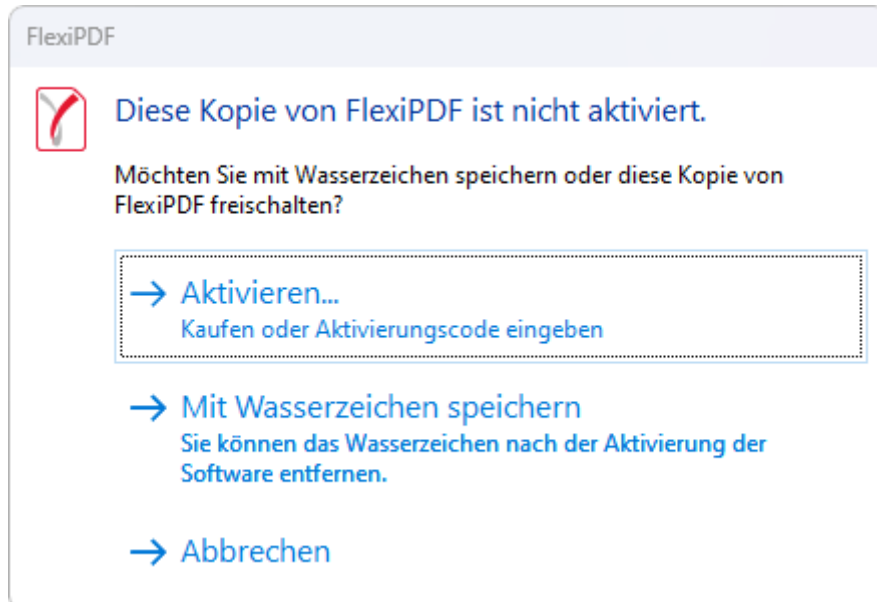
FlexiPDF

Diese Kopie von FlexiPDF ist nicht aktiviert.

Möchten Sie mit Wasserzeichen speichern oder diese Kopie von FlexiPDF freischalten?

→ Aktivieren...
Kaufen oder Aktivierungscode eingeben

→ Mit Wasserzeichen speichern
Sie können das Wasserzeichen nach der Aktivierung der Software entfernen.

→ Abbrechen